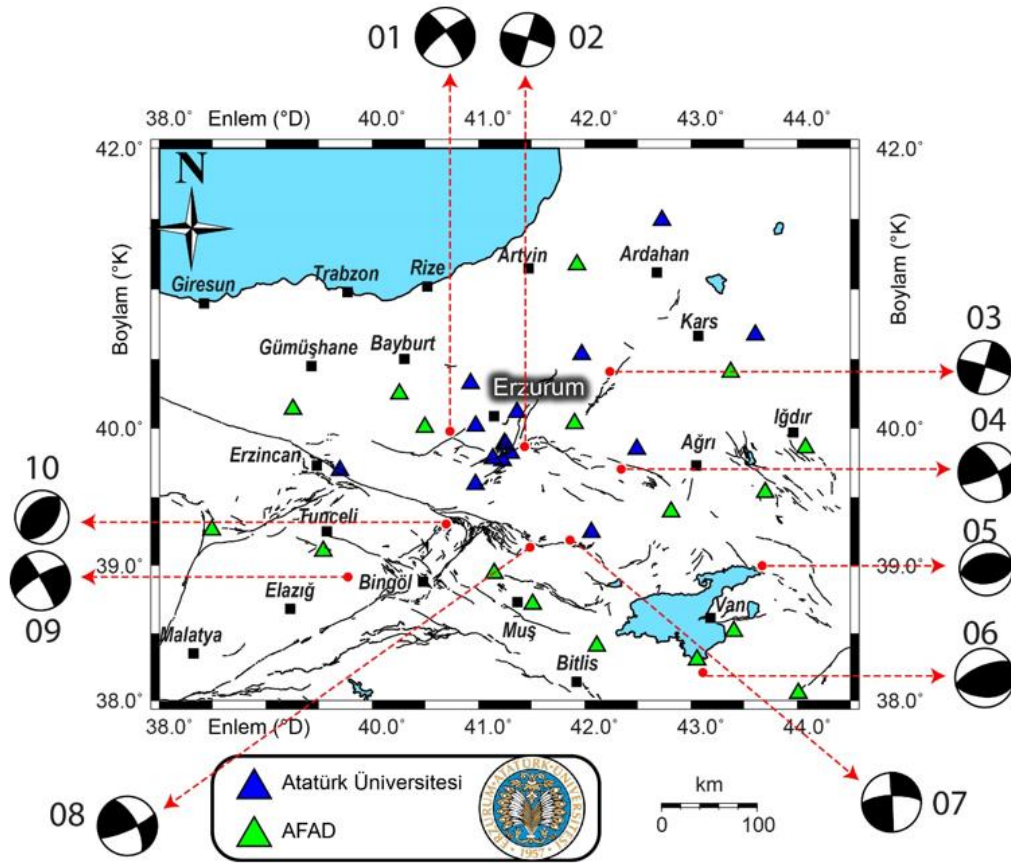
01
02
38.0° Enlem (°D) 40.0° 41.0° 42.0° 43.0° 44.0°
42.0°
42.0°
N
Boylam (°K)
Boylam (°K)
Giresun
Trabzon
Rize
Artvin
Ardahan
Kars
03
Gümüşhane
Bayburt
Erzurum
Iğdır
04
40.0°
40.0°
Ağrı
Erzincan
10
Tunceli
05
39.0°
39.0°
09
Bingöl
Elazığ
Van
06
Muş
Malatya
Bitlis
38.0°
38.0°
38.0° Enlem (°D) 40.0° 41.0° 42.0° 43.0° 44.0°
Atatürk Üniversitesi
AFAD
ATATÜRK ÜNİVERSİTESİ ERZURUM 1957
km
0 100
08
07